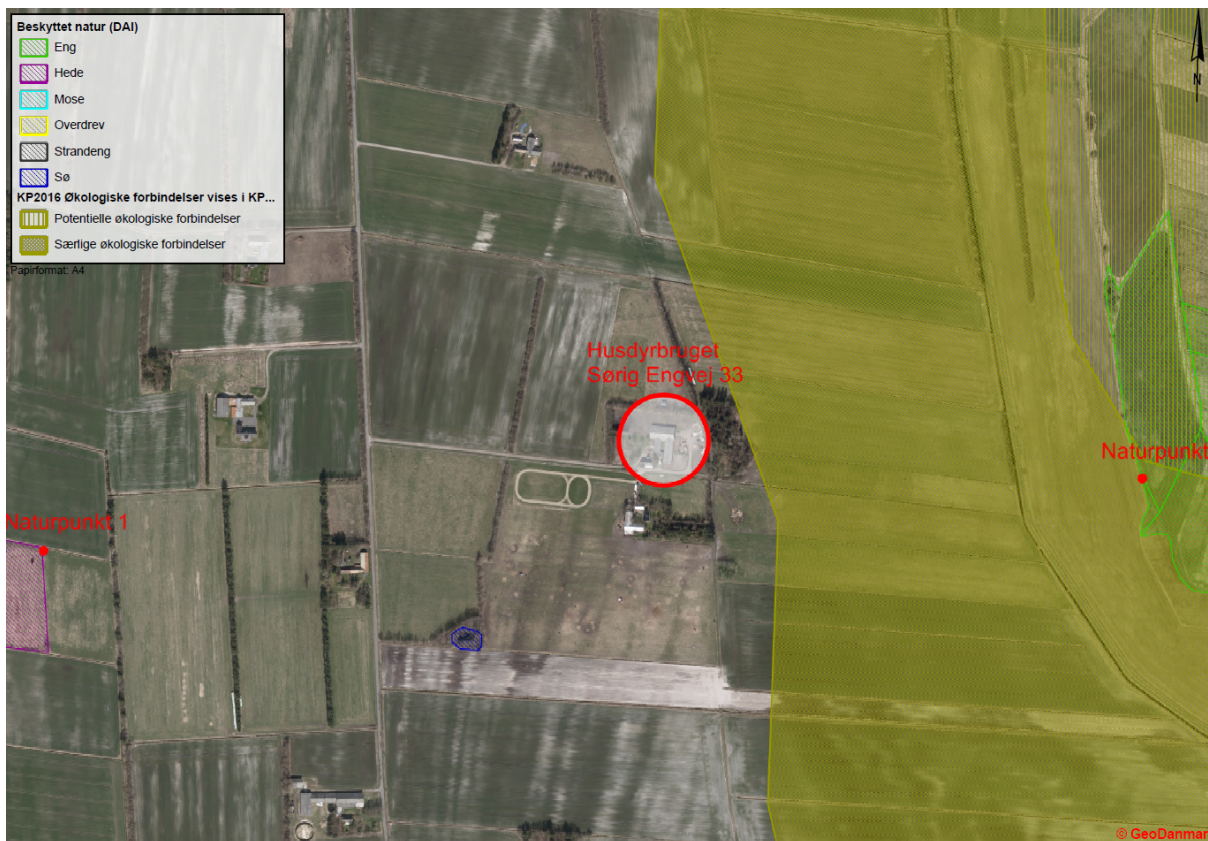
Beskyttet natur (DAI)
Eng
Hede
Mose
Overdrev
Strandeng
Sø
KP2016 Økologiske forbindelser vises i KP...
Potentielle økologiske forbindelser
Særlige økologiske forbindelser
Papirformat: A4

N

Husdyrbruget
Sørig Engvej 33

Naturpunkt 1

Naturpunkt

© GeoDanmar